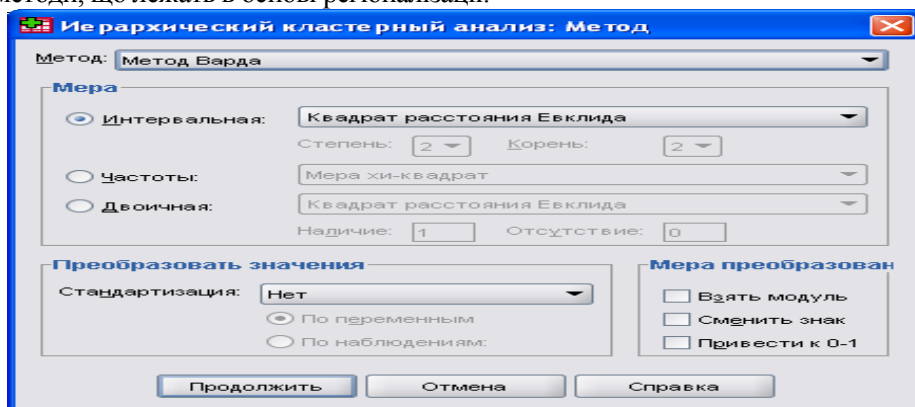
методи, що лежать в основі регіоналізації.

Иерархический кластерный анализ: Метод

Метод: Метод Варда

Мера

Интервальная: Квадрат расстояния Евклида

Степень: 2 Корень: 2

Частоты: Мера хи-квадрат

Двоичная: Квадрат расстояния Евклида

Наличие: 1 Отсутствие: 0

Преобразовать значения

Стандартизация: Нет

По переменным

По наблюдениям:

Мера преобразован

Взять модуль

Сменить знак

Привести к 0-1

Продолжить Отмена Справка